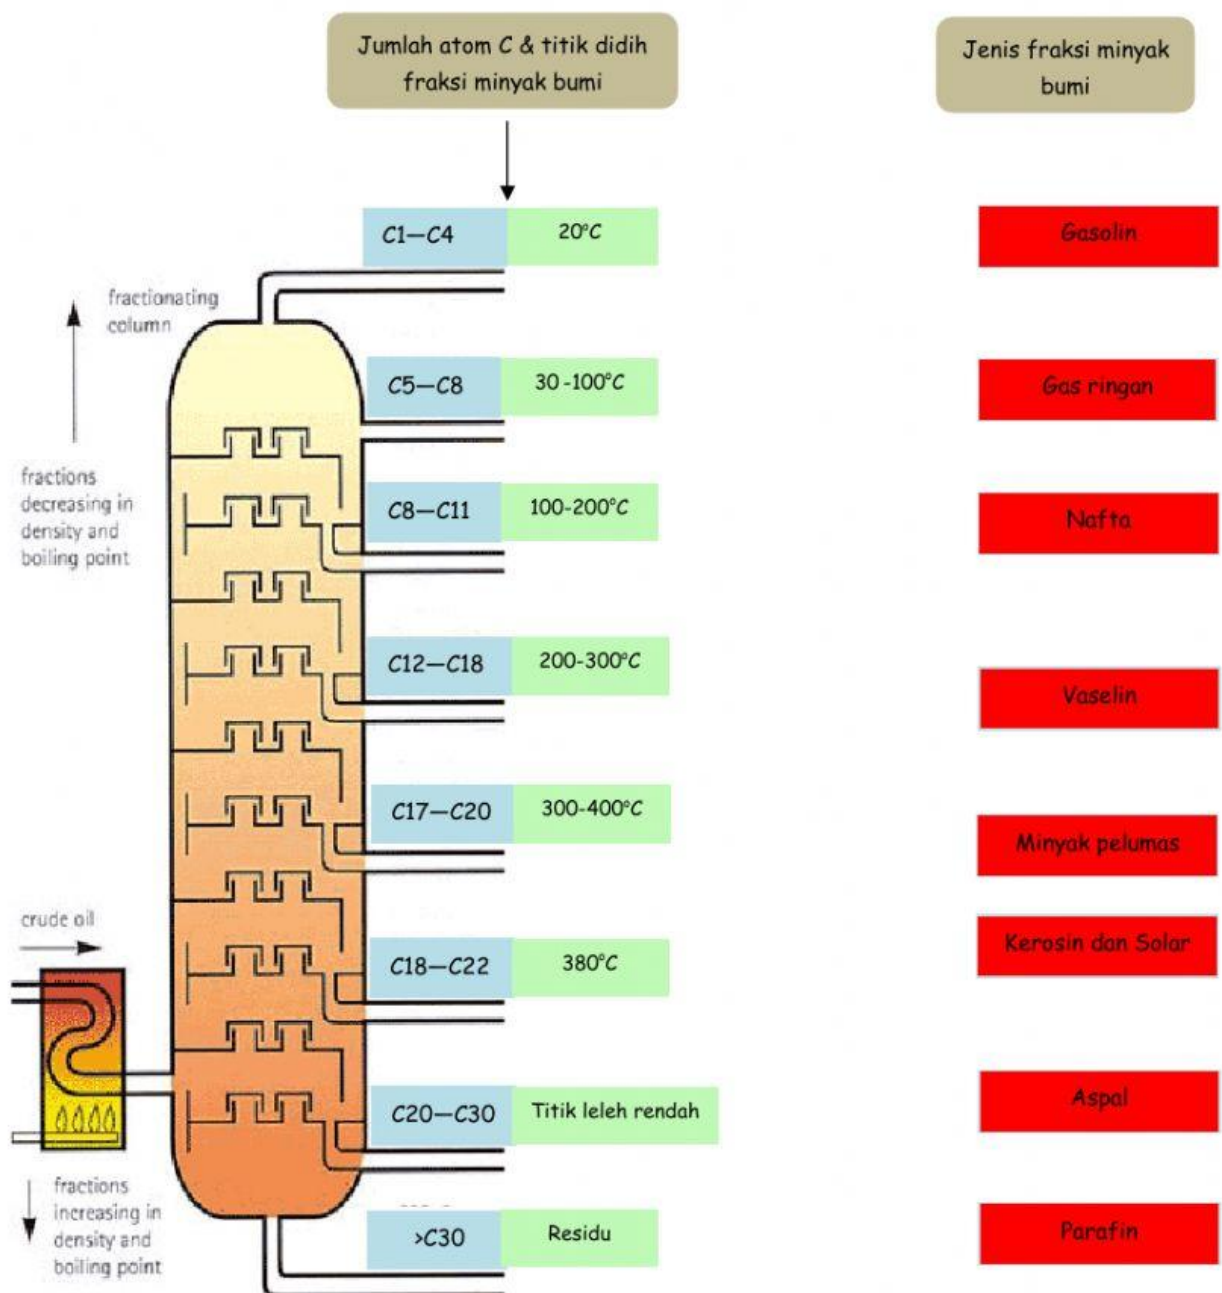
Jumlah atom C & titik didih fraksi minyak bumi

Jenis fraksi minyak bumi

fractionating column

fractions decreasing in density and boiling point

crude oil

fractions increasing in density and boiling point

| | |
|---|---|
| C1—C4 | 20°C |
| C5—C8 | 30 -100°C |
| C8—C11 | 100-200°C |
| C12—C18 | 200-300°C |
| C17—C20 | 300-400°C |
| C18—C22 | 380°C |
| C20—C30 | Titik leleh rendah |
| >C30 | Residu |

Gasolin

Gas ringan

Nafta

Vaselin

Minyak pelumas

Kerosin dan Solar

Aspal

Parafin